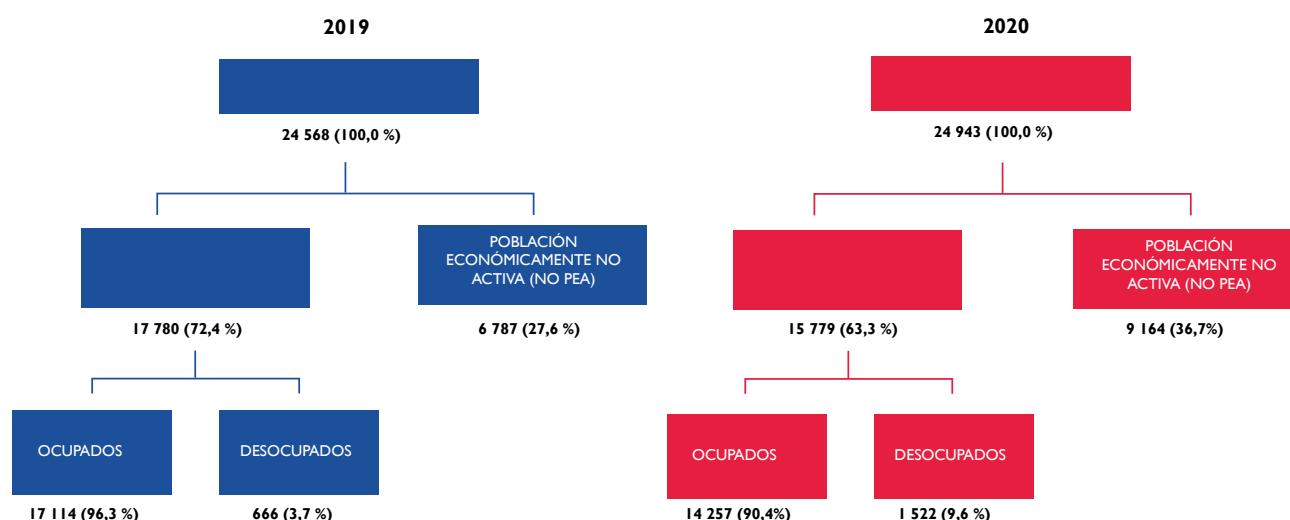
2019

24 568 (100,0 %)

17 780 (72,4 %)

POBLACIÓN ECONÓMICAMENTE NO ACTIVA (NO PEA)

6 787 (27,6 %)

OCUPADOS

17 114 (96,3 %)

DESOCUPADOS

666 (3,7 %)

2020

24 943 (100,0 %)

15 779 (63,3 %)

POBLACIÓN ECONÓMICAMENTE NO ACTIVA (NO PEA)

9 164 (36,7%)

OCUPADOS

14 257 (90,4%)

DESOCUPADOS

1 522 (9,6 %)